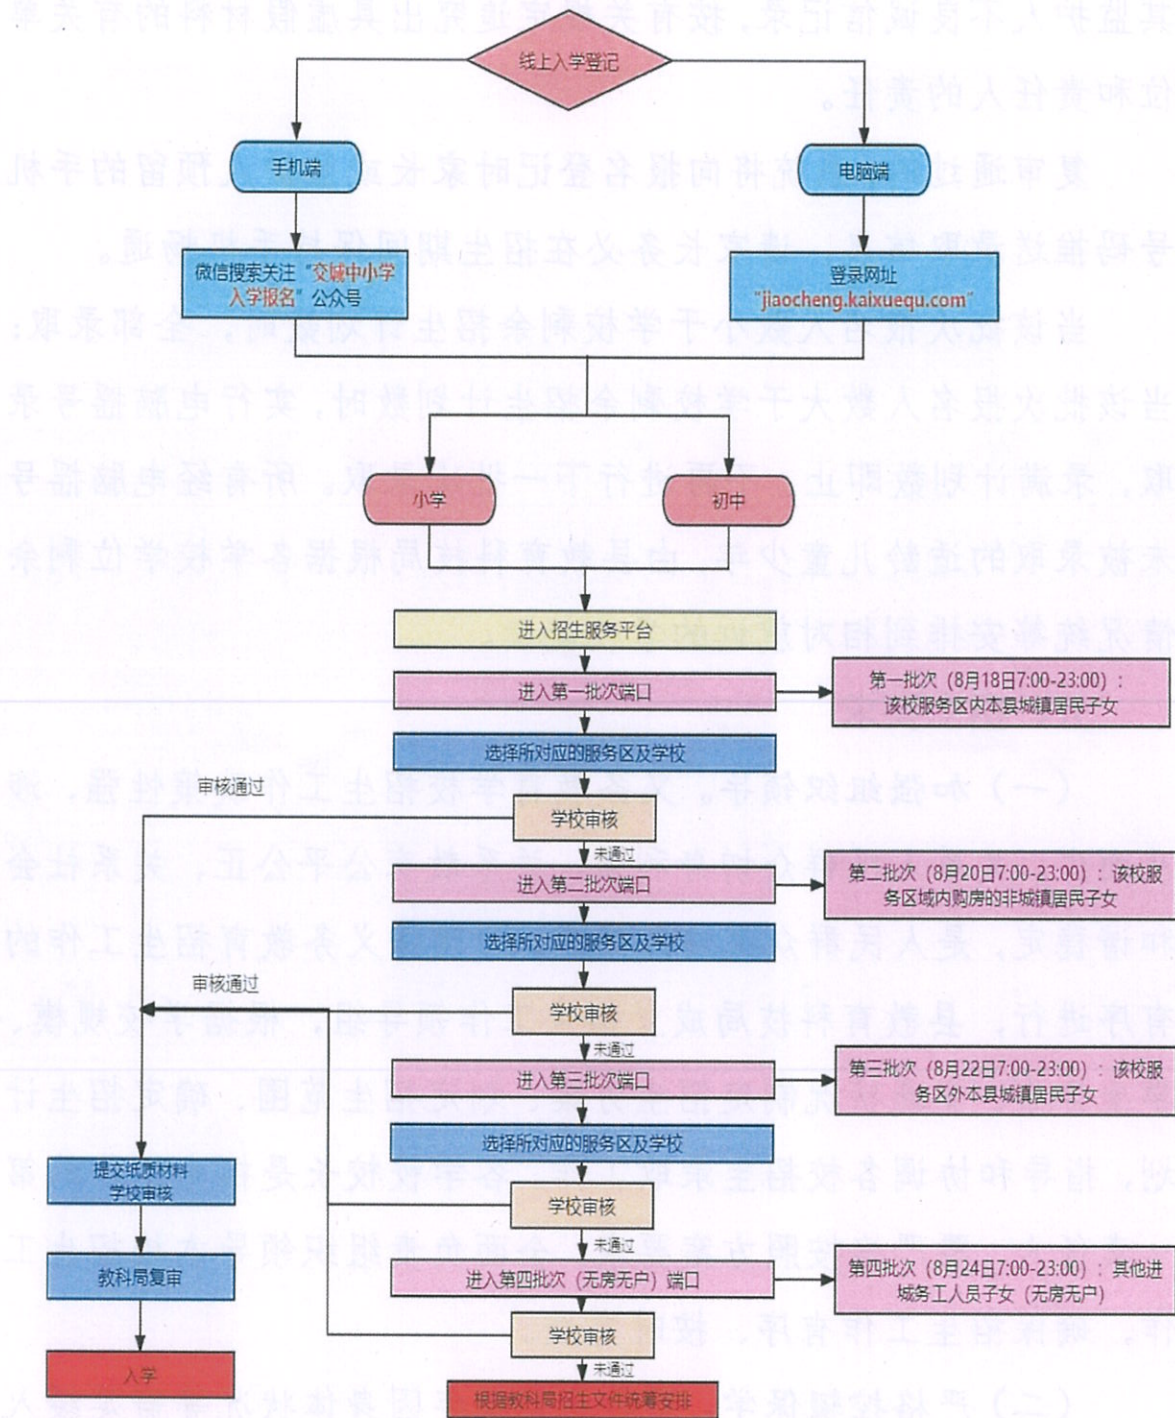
线上入学登记

手机端

电脑端

微信搜索关注“交城中小学入学报名”公众号

登录网址“jiaocheng.kaixuequ.com”

小学

初中

进入招生服务平台

进入第一批次端口

第一批次（8月18日7:00-23:00）：该校服务区内本县城镇居民子女

选择所对应的服务区及学校

审核通过

学校审核

未通过

进入第二批次端口

第二批次（8月20日7:00-23:00）：该校服务区域内购房的非城镇居民子女

选择所对应的服务区及学校

审核通过

学校审核

未通过

进入第三批次端口

第三批次（8月22日7:00-23:00）：该校服务区外本县城镇居民子女

选择所对应的服务区及学校

提交纸质材料学校审核

学校审核

未通过

进入第四批次（无房无户）端口

第四批次（8月24日7:00-23:00）：其他进城务工人员子女（无房无户）

教科局复审

学校审核

未通过

入学

根据教科局招生文件统筹安排